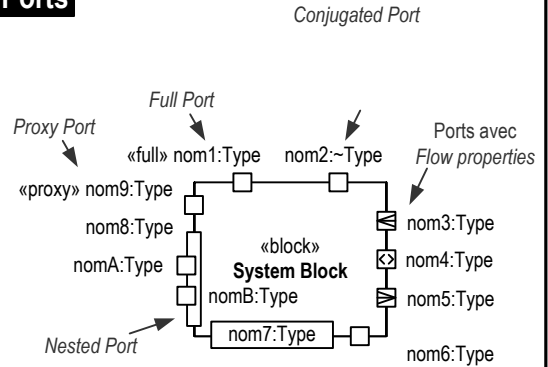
Ports

Conjugated Port

Full Port

Proxy Port

Ports avec
Flow properties

«full» nom1:Type

nom2:~Type

«proxy» nom9:Type

nom8:Type

nom3:Type

«block»
System Block

nomA:Type

nom4:Type

nomB:Type

nom5:Type

Nested Port

nom7:Type

nom6:Type